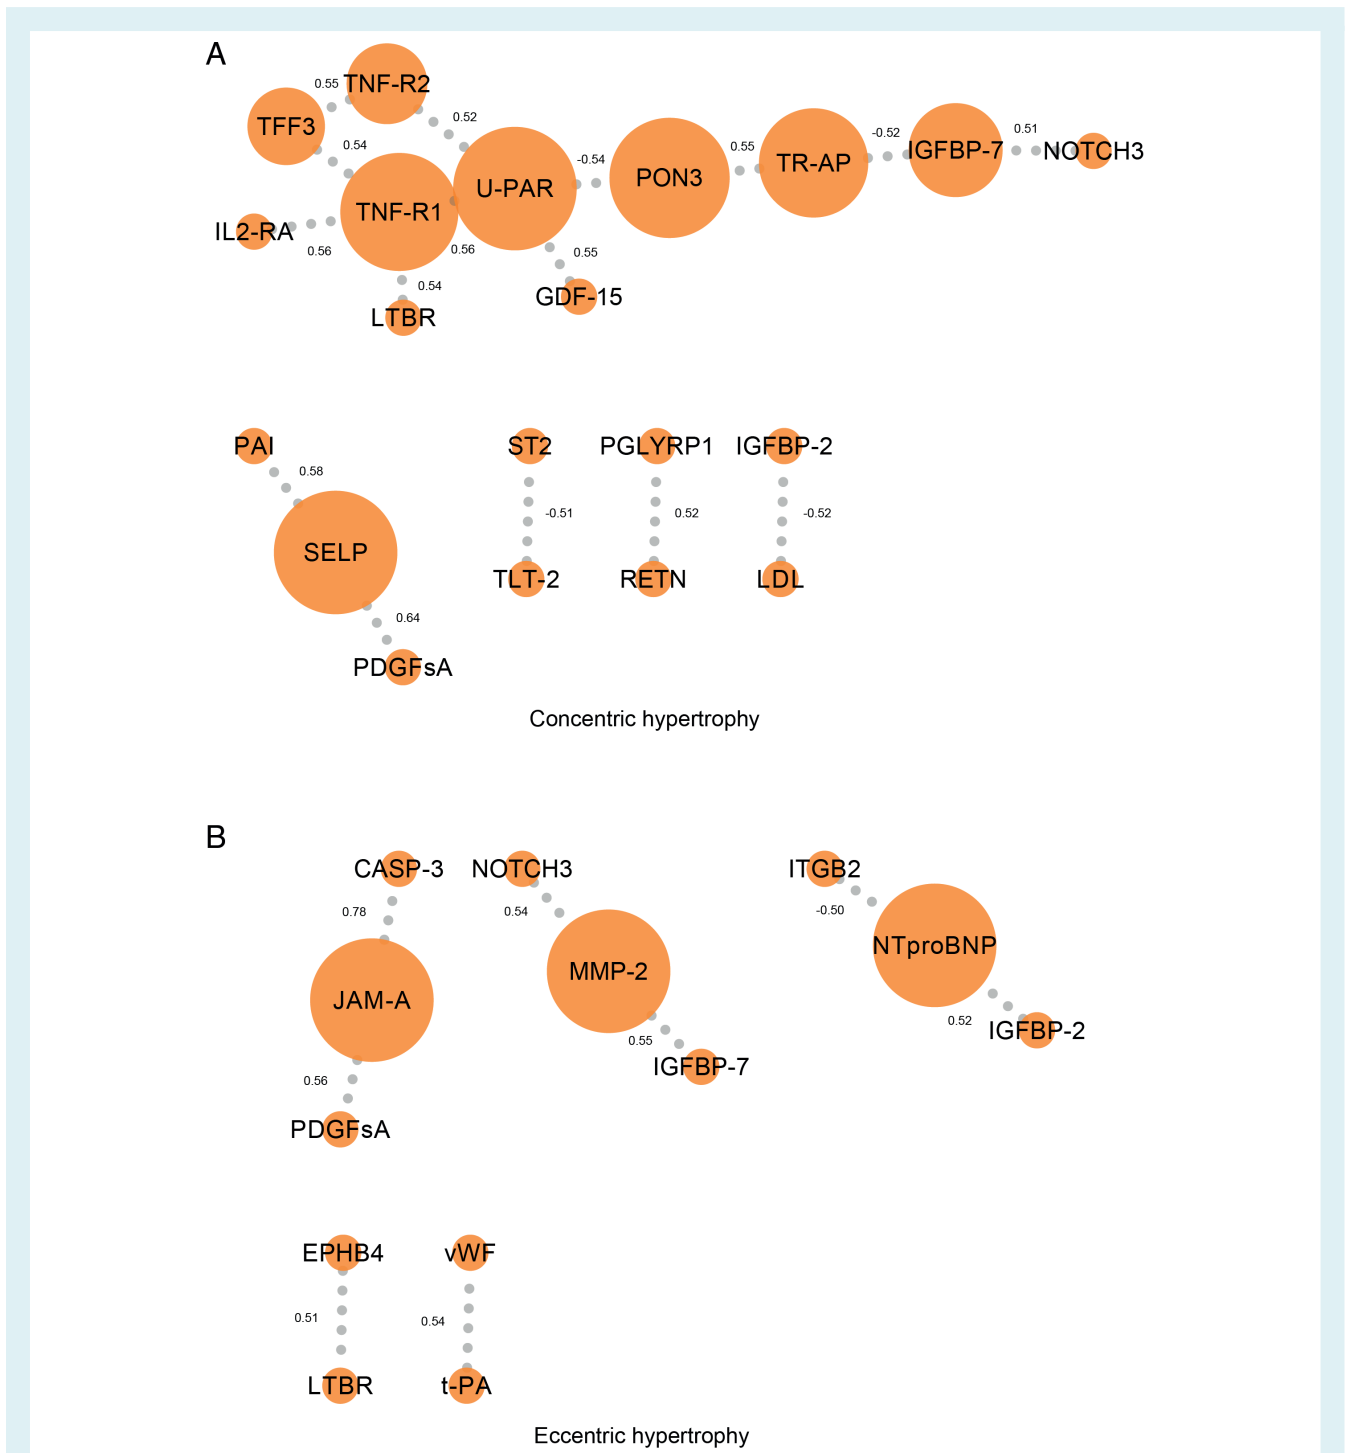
A

TNF-R2
0.55
TFF3
0.52
0.54
U-PAR
-0.54
PON3
0.55
TR-AP
-0.52
IGFBP-7
0.51
NOTCH3
TNF-R1
IL2-RA
0.56
0.56
0.55
0.54
GDF-15
LTBR

PAI
0.58
SELP
0.64
PDGFsA

ST2
-0.51
TLT-2

PGLYRP1
0.52
RETN

IGFBP-2
-0.52
LDL

Concentric hypertrophy

B

CASP-3
0.78
JAM-A
0.56
PDGFsA

NOTCH3
0.54
MMP-2
0.55
IGFBP-7

ITGB2
-0.50
NTproBNP
0.52
IGFBP-2

EPHB4
0.51
LTBR

vWF
0.54
t-PA

Eccentric hypertrophy